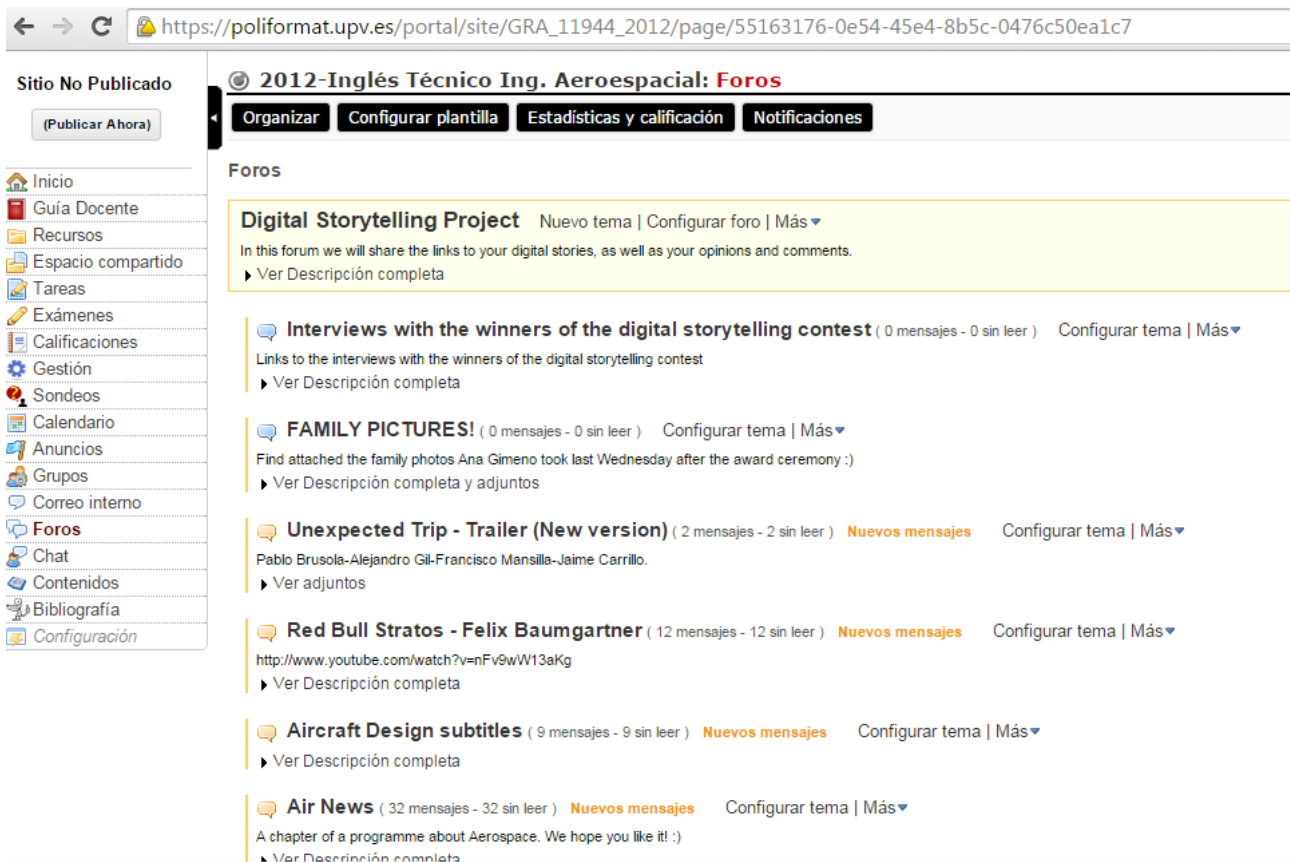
https://poliformat.upv.es/portal/site/GRA_11944_2012/page/55163176-0e54-45e4-8b5c-0476c50ea1c7

Sitio No Publicado

(Publicar Ahora)

Inicio
Guía Docente
Recursos
Espacio compartido
Tareas
Exámenes
Calificaciones
Gestión
Sondeos
Calendario
Anuncios
Grupos
Correo interno
Foros
Chat
Contenidos
Bibliografía
Configuración

2012-Inglés Técnico Ing. Aeroespacial: Foros

Organizar | Configurar plantilla | Estadísticas y calificación | Notificaciones

Foros

Digital Storytelling Project Nuevo tema | Configurar foro | Más
In this forum we will share the links to your digital stories, as well as your opinions and comments.
Ver Descripción completa

Interviews with the winners of the digital storytelling contest ( 0 mensajes - 0 sin leer ) Configurar tema | Más
Links to the interviews with the winners of the digital storytelling contest
Ver Descripción completa

FAMILY PICTURES! ( 0 mensajes - 0 sin leer ) Configurar tema | Más
Find attached the family photos Ana Gimeno took last Wednesday after the award ceremony :)
Ver Descripción completa y adjuntos

Unexpected Trip - Trailer (New version) ( 2 mensajes - 2 sin leer ) Nuevos mensajes Configurar tema | Más
Pablo Brusola-Alejandro Gil-Francisco Mansilla-Jaime Carrillo.
Ver adjuntos

Red Bull Stratos - Felix Baumgartner ( 12 mensajes - 12 sin leer ) Nuevos mensajes Configurar tema | Más
http://www.youtube.com/watch?v=nFv9wW13aKg
Ver Descripción completa

Aircraft Design subtitles ( 9 mensajes - 9 sin leer ) Nuevos mensajes Configurar tema | Más
Ver Descripción completa

Air News ( 32 mensajes - 32 sin leer ) Nuevos mensajes Configurar tema | Más
A chapter of a programme about Aerospace. We hope you like it! :)
Ver Descripción completa